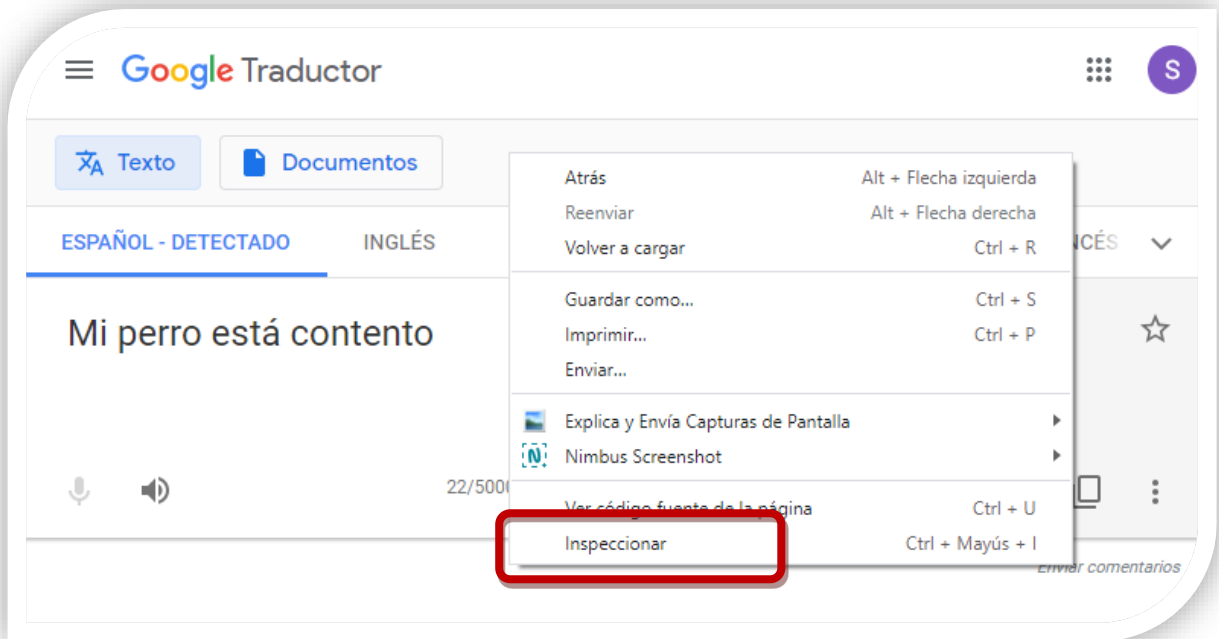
Google Traductor

S

Texto

Documentos

ESPAÑOL - DETECTADO

INGLÉS

NCÉS

Mi perro está contento

22/500

Enviar comentarios

Atrás	Alt + Flecha izquierda
Reenviar	Alt + Flecha derecha
Volver a cargar	Ctrl + R

Guardar como...	Ctrl + S
Imprimir...	Ctrl + P
Enviar...

Explica y Envía Capturas de Pantalla
Nimbus Screenshot

Ver código fuente de la página	Ctrl + U
Inspeccionar	Ctrl + Mayús + I